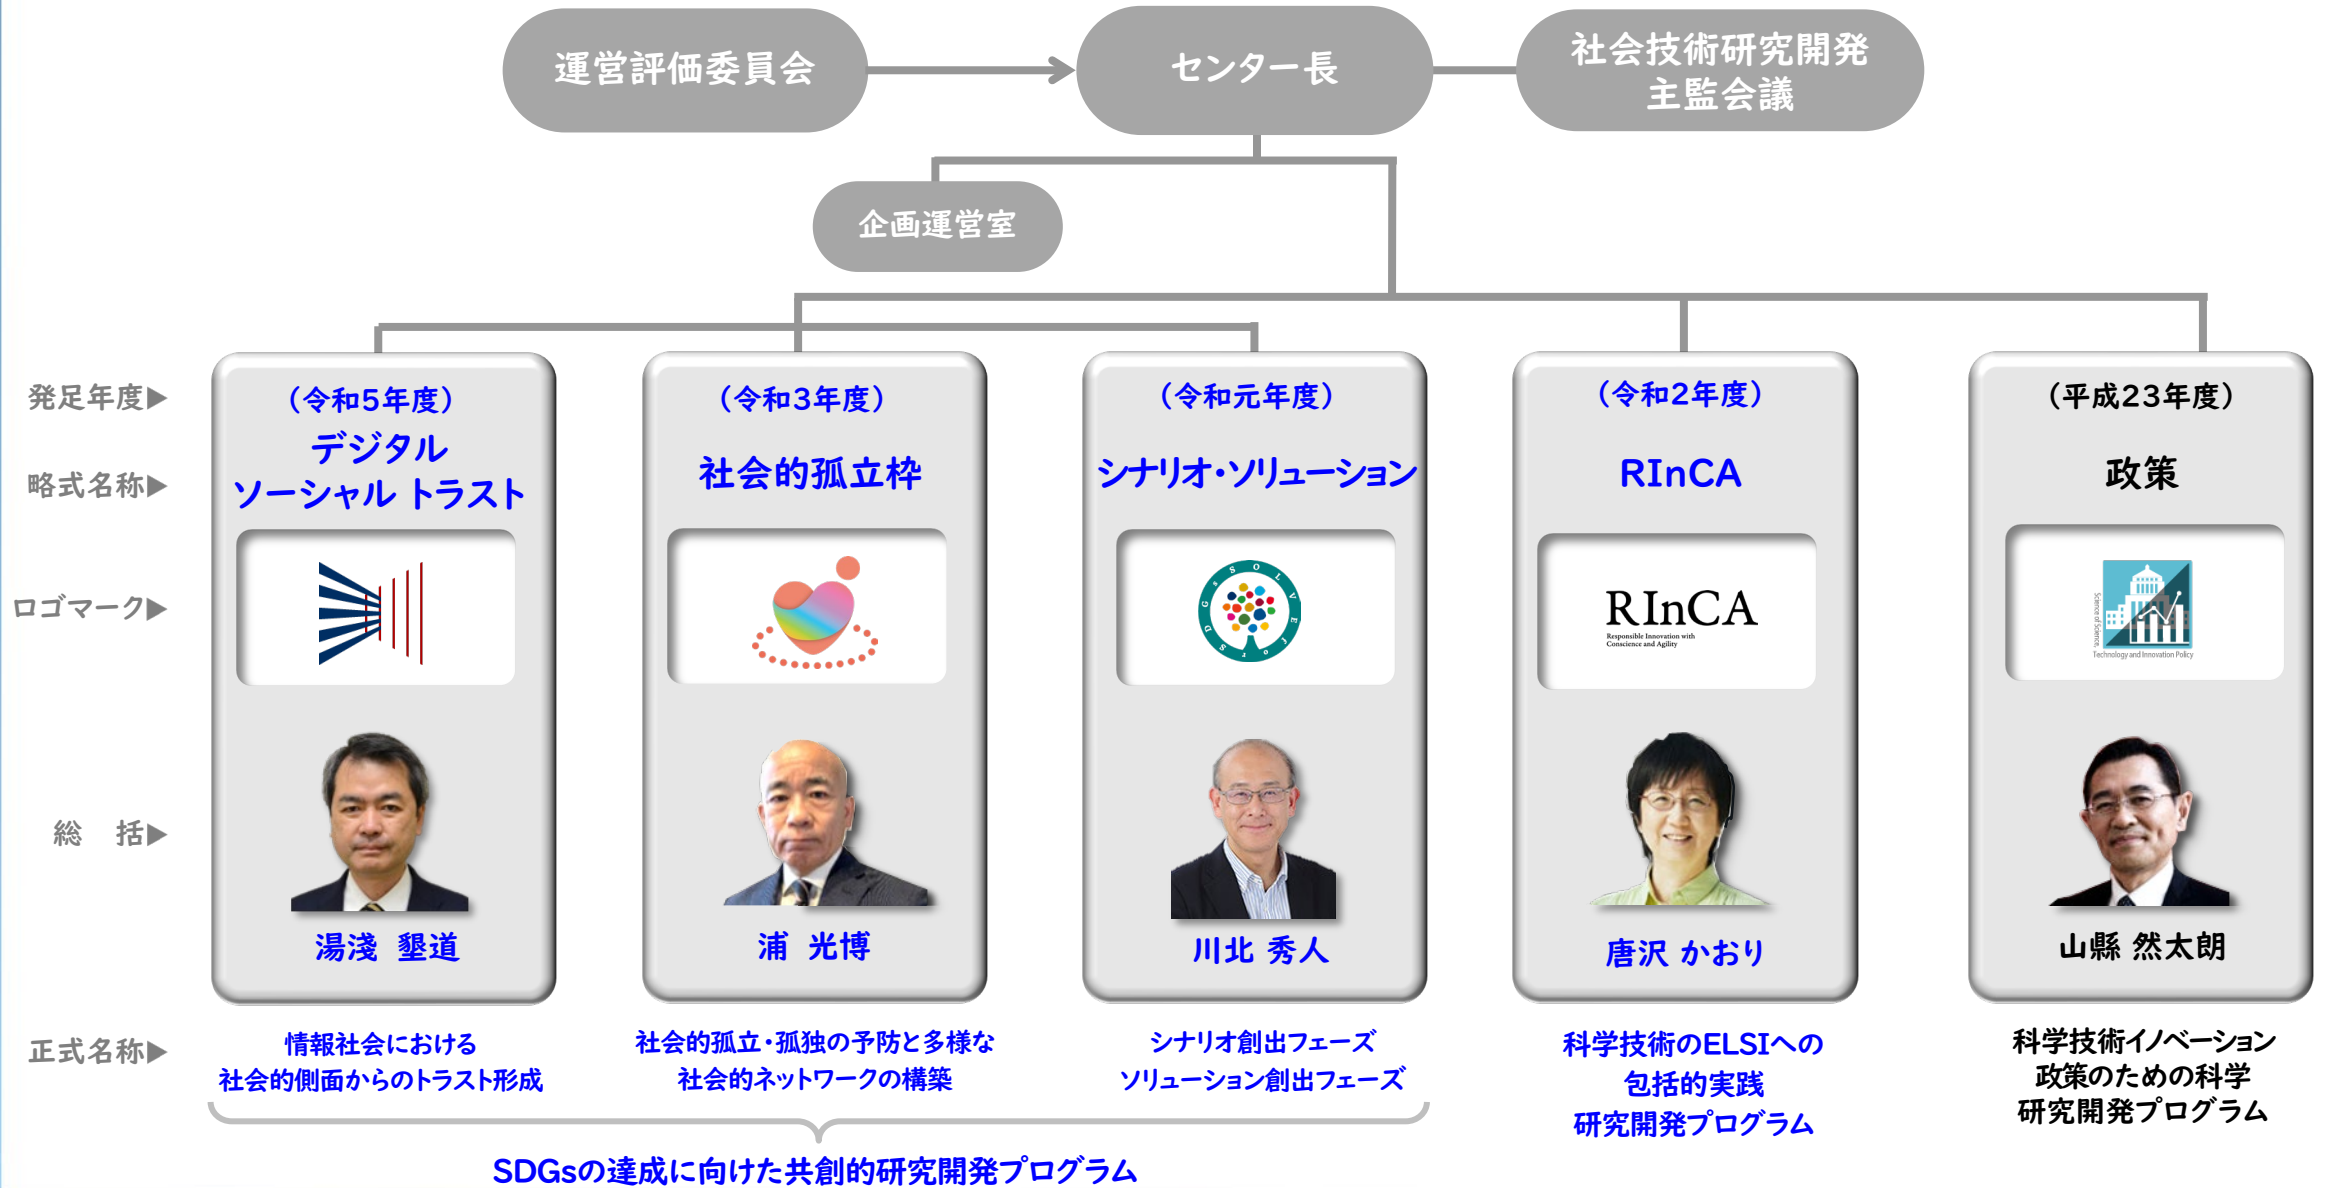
運営評価委員会

センター長

社会技術研究開発
主監会議

企画運営室

発足年度▶
略式名称▶
ロゴマーク▶
総　括▶
正式名称▶

（令和5年度）
デジタル
ソーシャル トラスト

湯淺　墾道

情報社会における
社会的側面からのトラスト形成

（令和3年度）
社会的孤立枠

浦　光博

社会的孤立・孤独の予防と多様な
社会的ネットワークの構築

（令和元年度）
シナリオ・ソリューション

SOLVE for SDGs

川北 秀人

シナリオ創出フェーズ
ソリューション創出フェーズ

（令和2年度）
RInCA

RInCA
Responsible Innovation with Conscience and Agility

唐沢 かおり

科学技術のELSIへの
包括的実践
研究開発プログラム

（平成23年度）
政策

Science of Science, Technology and Innovation Policy

山縣 然太朗

科学技術イノベーション
政策のための科学
研究開発プログラム

SDGsの達成に向けた共創的研究開発プログラム